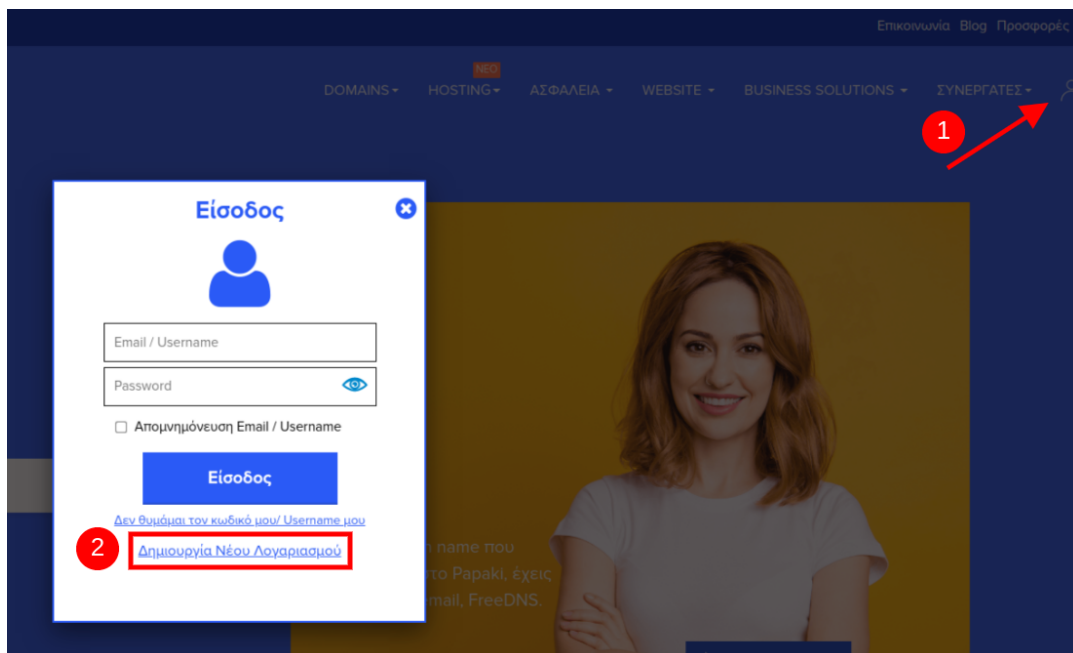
Επικοινωνία Blog Προσφορές

NEO

DOMAINS HOSTING ΑΣΦΑΛΕΙΑ WEBSITE BUSINESS SOLUTIONS ΣΥΝΕΡΓΑΤΕΣ

1

Είσοδος

Email / Username

Password

Απομνημόνευση Email / Username

Είσοδος

Δεν θυμάμαι τον κωδικό μου/ Username μου

2

Δημιουργία Νέου Λογαριασμού

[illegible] name που
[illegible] το Papaki, έχεις
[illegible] mail, FreeDNS.